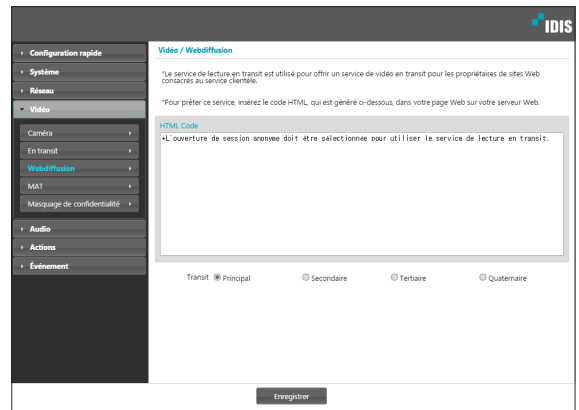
IDIS

Configuration rapide
Système
Réseau
Vidéo
Caméra
En transit
Webdiffusion
MAT
Masquage de confidentialité
Audio
Actions
Événement

Vidéo / Webdiffusion

*Le service de lecture en transit est utilisé pour offrir un service de vidéo en transit pour les propriétaires de sites Web consacrés au service clientèle.

*Pour prêter ce service, insérez le code HTML, qui est généré ci-dessous, dans votre page Web sur votre serveur Web.

HTML Code

*L'ouverture de session anonyme doit être sélectionnée pour utiliser le service de lecture en transit.

Transit Principal Secondaire Tertiaire Quaternaire

Enregistrer